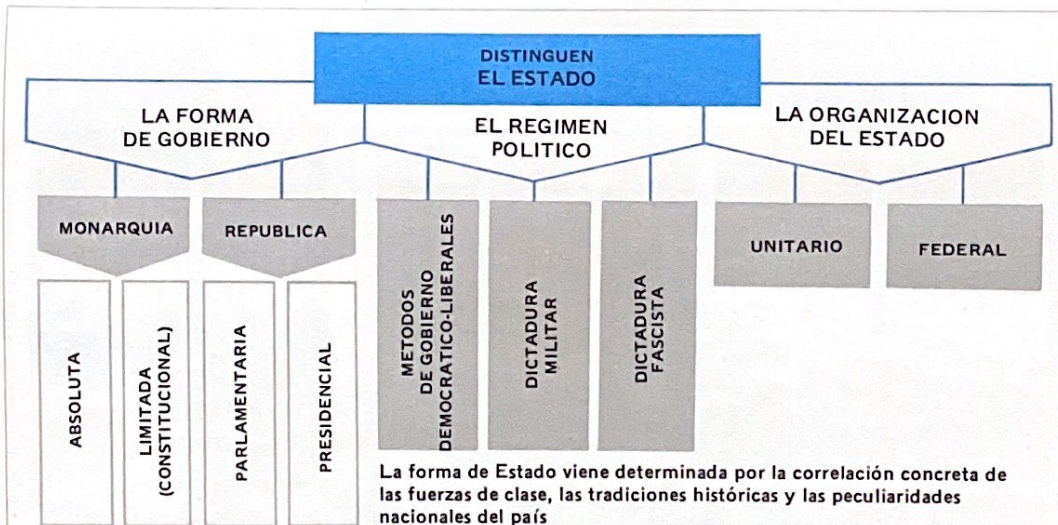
DISTINGUEN
EL ESTADO

LA FORMA DE GOBIERNO

EL REGIMEN POLITICO

LA ORGANIZACION DEL ESTADO

MONARQUIA

REPUBLICA

ABSOLUTA

LIMITADA (CONSTITUCIONAL)

PARLAMENTARIA

PRESIDENCIAL

METODOS DE GOBIERNO DEMOCRATICO-LIBERALES

DICTADURA MILITAR

DICTADURA FASCISTA

UNITARIO

FEDERAL

La forma de Estado viene determinada por la correlación concreta de las fuerzas de clase, las tradiciones históricas y las peculiaridades nacionales del país